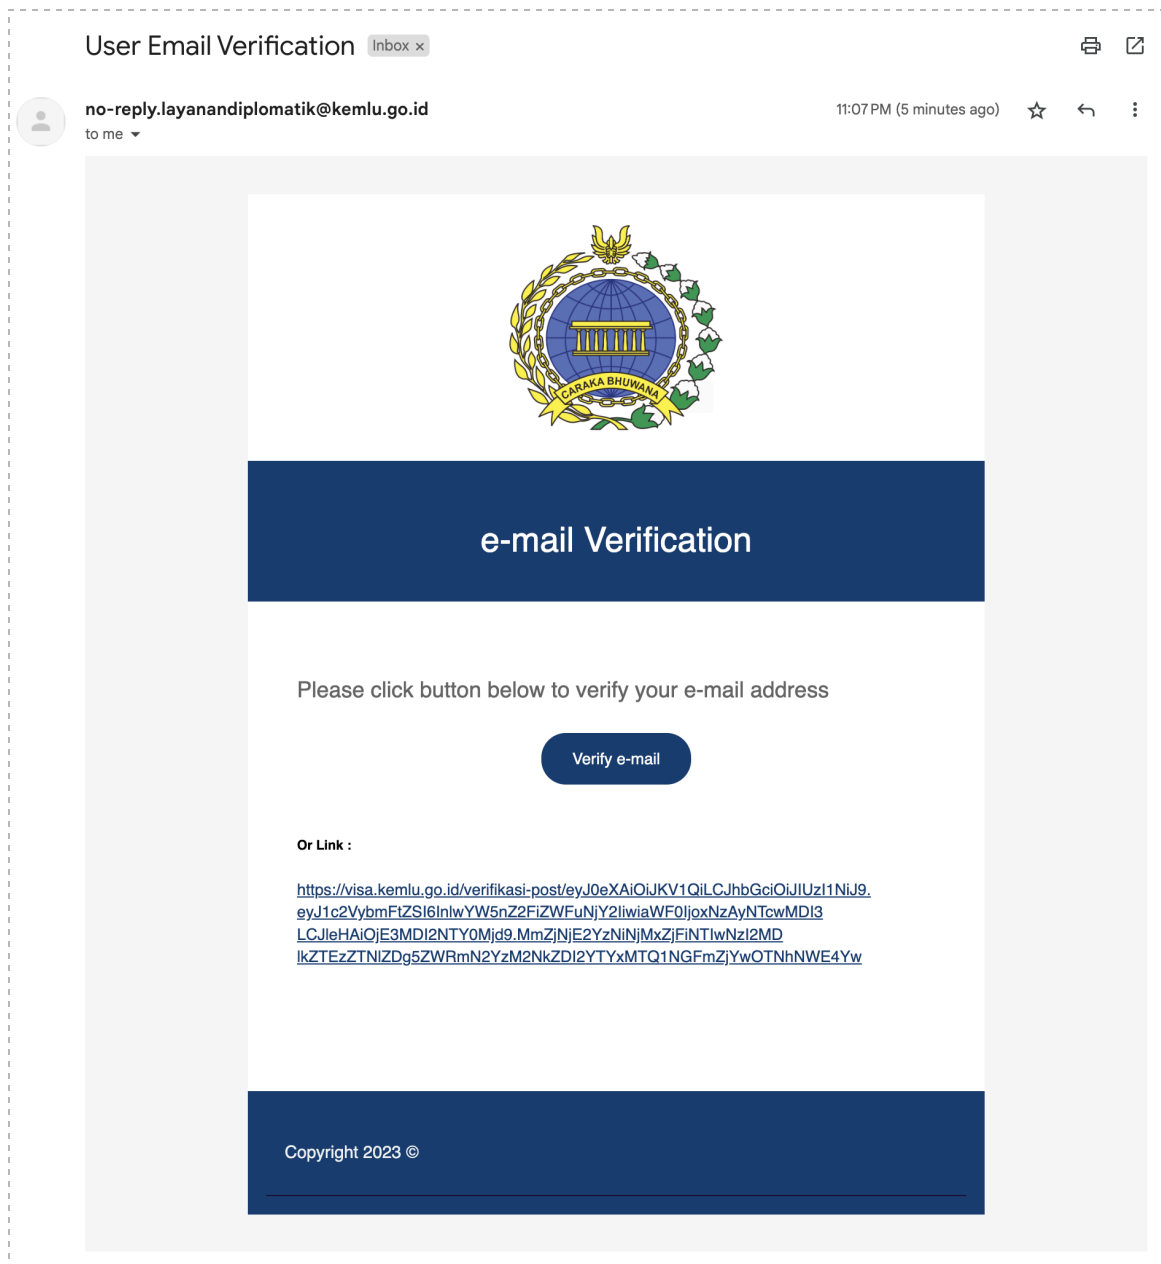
User Email Verification Inbox ×

no-reply.layanandiplomatik@kemlu.go.id
to me

11:07 PM (5 minutes ago)

CARAKA BHUWANA

e-mail Verification

Please click button below to verify your e-mail address

Verify e-mail

Or Link :

https://visa.kemlu.go.id/verifikasi-post/eyJ0eXAiOiJKV1QiLCJhbGciOiJIUzI1NiJ9.eyJ1c2VybmFtZSI6InlwYW5nZ2FiZWFuNjY2IiwiaWF0IjoxNzAyNTcwMDI3LCJleHAiOjE3MDI2NTY0Mjd9.MmZjNjE2YzNiNjMxZjFiNTIwNzI2MDIkZTEzZTNlZDg5ZWRmN2YzM2NkZDI2YTYxMTQ1NGFmZjYwOTNhNWE4Yw

Copyright 2023 ©